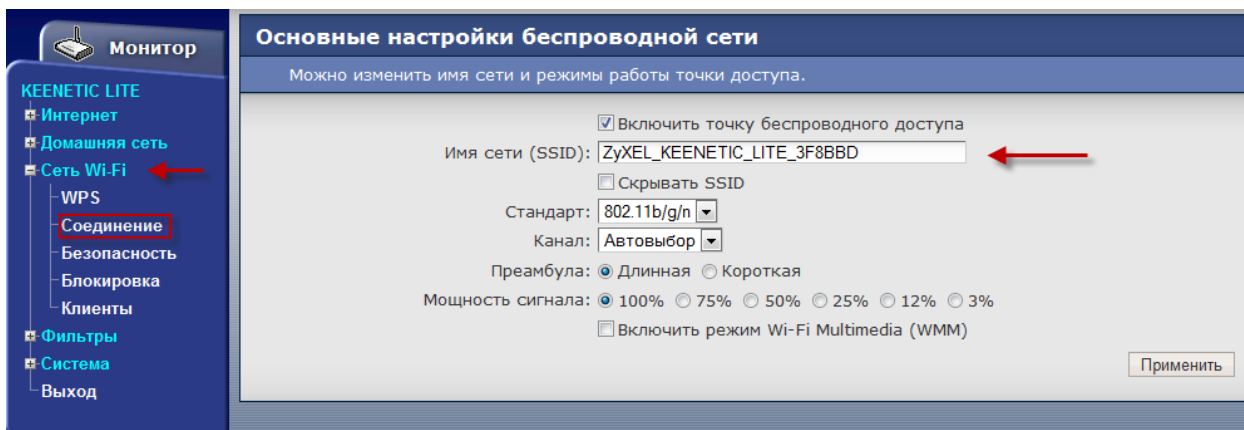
Монитор

KEENETIC LITE
Интернет
Домашняя сеть
Сеть Wi-Fi
WPS
Соединение
Безопасность
Блокировка
Клиенты
Фильтры
Система
Выход

Основные настройки беспроводной сети

Можно изменить имя сети и режимы работы точки доступа.

Включить точку беспроводного доступа

Имя сети (SSID): ZyXEL_KEENETIC_LITE_3F8BBD

Скрывать SSID

Стандарт: 802.11b/g/n

Канал: Автовыбор

Преамбула: Длинная Короткая

Мощность сигнала: 100% 75% 50% 25% 12% 3%

Включить режим Wi-Fi Multimedia (WMM)

Применить